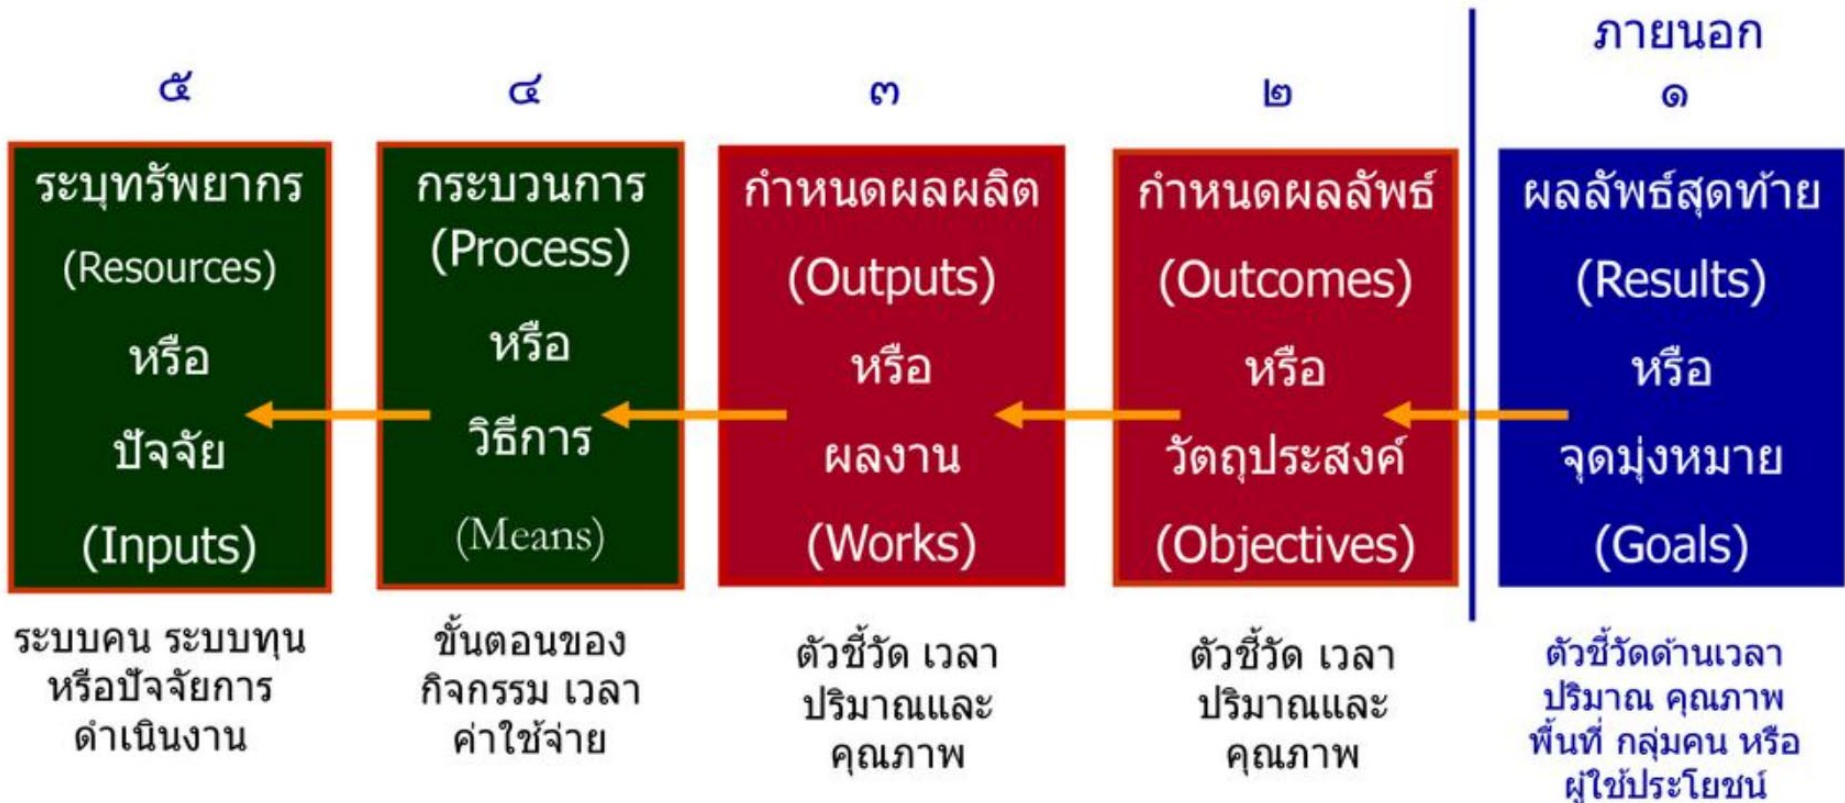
ภายนอก

๕

ระบุทรัพยากร (Resources) หรือ ปัจจัย (Inputs)

ระบบคน ระบบทุน หรือปัจจัยการดำเนินงาน

๔

กระบวนการ (Process) หรือ วิธีการ (Means)

ขั้นตอนของกิจกรรม เวลา ค่าใช้จ่าย

๓

กำหนดผลผลิต (Outputs) หรือ ผลงาน (Works)

ตัวชี้วัด เวลา ปริมาณและคุณภาพ

๒

กำหนดผลลัพธ์ (Outcomes) หรือ วัตถุประสงค์ (Objectives)

ตัวชี้วัด เวลา ปริมาณและคุณภาพ

๑

ผลลัพธ์สุดท้าย (Results) หรือ จุดมุ่งหมาย (Goals)

ตัวชี้วัดด้านเวลา ปริมาณ คุณภาพ พื้นที่ กลุ่มคน หรือ ผู้ใช้ประโยชน์